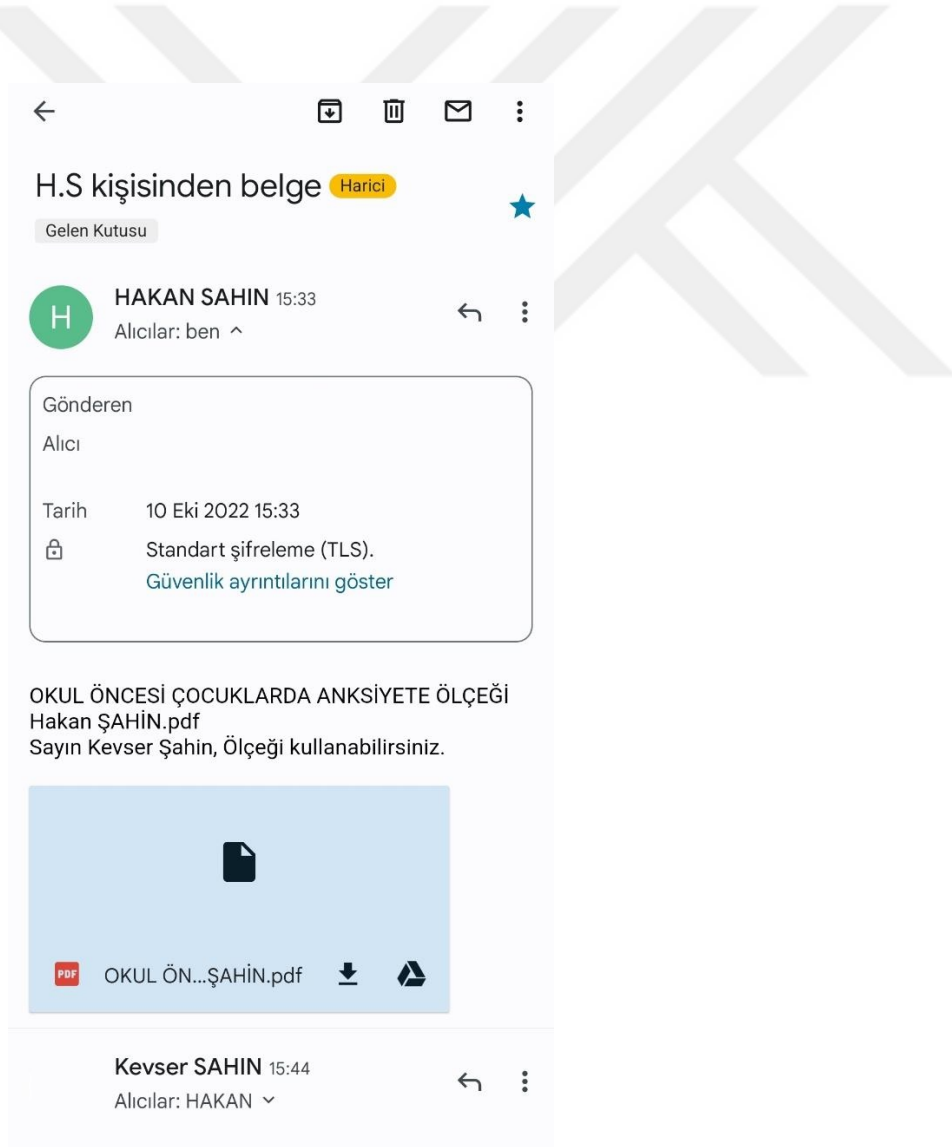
H.S kişisinden belge Harici

Gelen Kutusu

H

HAKAN SAHIN 15:33
Alıcılar: ben

Gönderen

Alıcı

Tarih 10 Eki 2022 15:33

Standart şifreleme (TLS).
Güvenlik ayrıntılarını göster

OKUL ÖNCESİ ÇOCUKLARDA ANKSİYETE ÖLÇEĞİ Hakan ŞAHİN.pdf
Sayın Kevser Şahin, Ölçeği kullanabilirsiniz.

PDF OKUL ÖN...ŞAHİN.pdf

Kevser SAHIN 15:44
Alıcılar: HAKAN